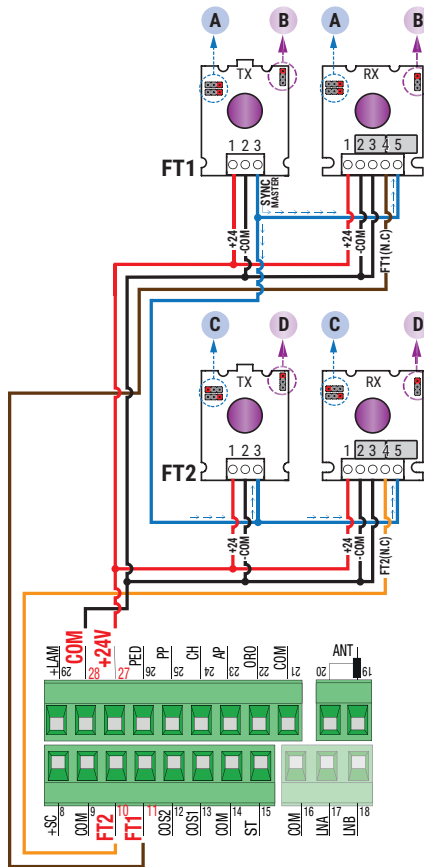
A
B
A
B
TX
RX
FT1
1 2 3
1 2 3 4 5
SYNC MASTER
+24
-COM
+24
-COM
FT1(N.C)
C
D
C
D
TX
RX
FT2
1 2 3
1 2 3 4 5
+24
-COM
+24
-COM
FT2(N.C)
+LAM 29
COM 28
+24V 27
PED 26
PP 25
CH 24
AP 23
ORO 22
COM 21
ANT
20 19
+SC 8
COM 9
FT2 10
FT1 11
COS2 12
COS1 13
COM 14
ST 15
COM 16
LNA 17
LNB 18